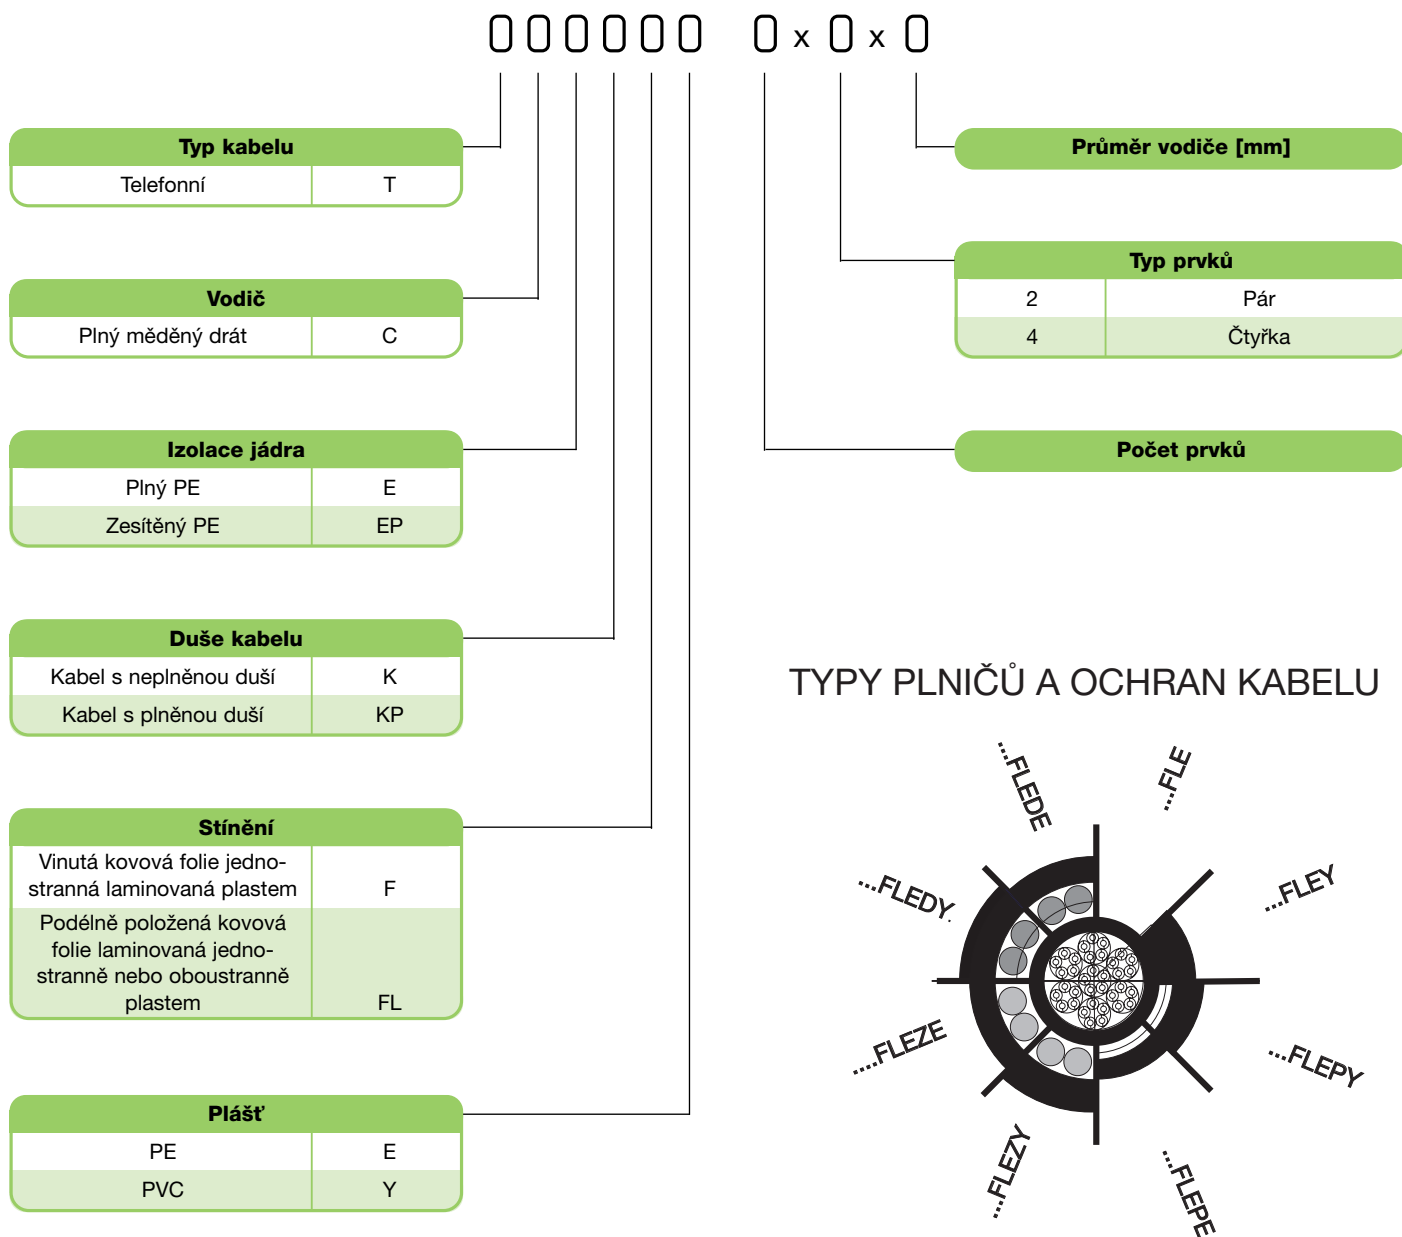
0 0 0 0 0 0   0 x 0 x 0

| Typ kabelu | |
|---|---|
| Telefonní | T |

| Vodič | |
|---|---|
| Plný měděný drát | C |

| Izolace jádra | |
|---|---|
| Plný PE | E |
| Zesítěný PE | EP |

| Duše kabelu | |
|---|---|
| Kabel s neplněnou duší | K |
| Kabel s plněnou duší | KP |

| Stínění | |
|---|---|
| Vinutá kovová folie jednostranná laminovaná plastem | F |
| Podélně položená kovová folie laminovaná jednostranně nebo oboustranně plastem | FL |

| Plášť | |
|---|---|
| PE | E |
| PVC | Y |

Průměr vodiče [mm]

| Typ prvků | |
|---|---|
| 2 | Pár |
| 4 | Čtyřka |

Počet prvků

TYPY PLNIČŮ A OCHRAN KABELU

...FLEDE
...FLE
...FLEDY
...FLEY
...FLEZE
...FLEPY
...FLEZY
...FLEPE